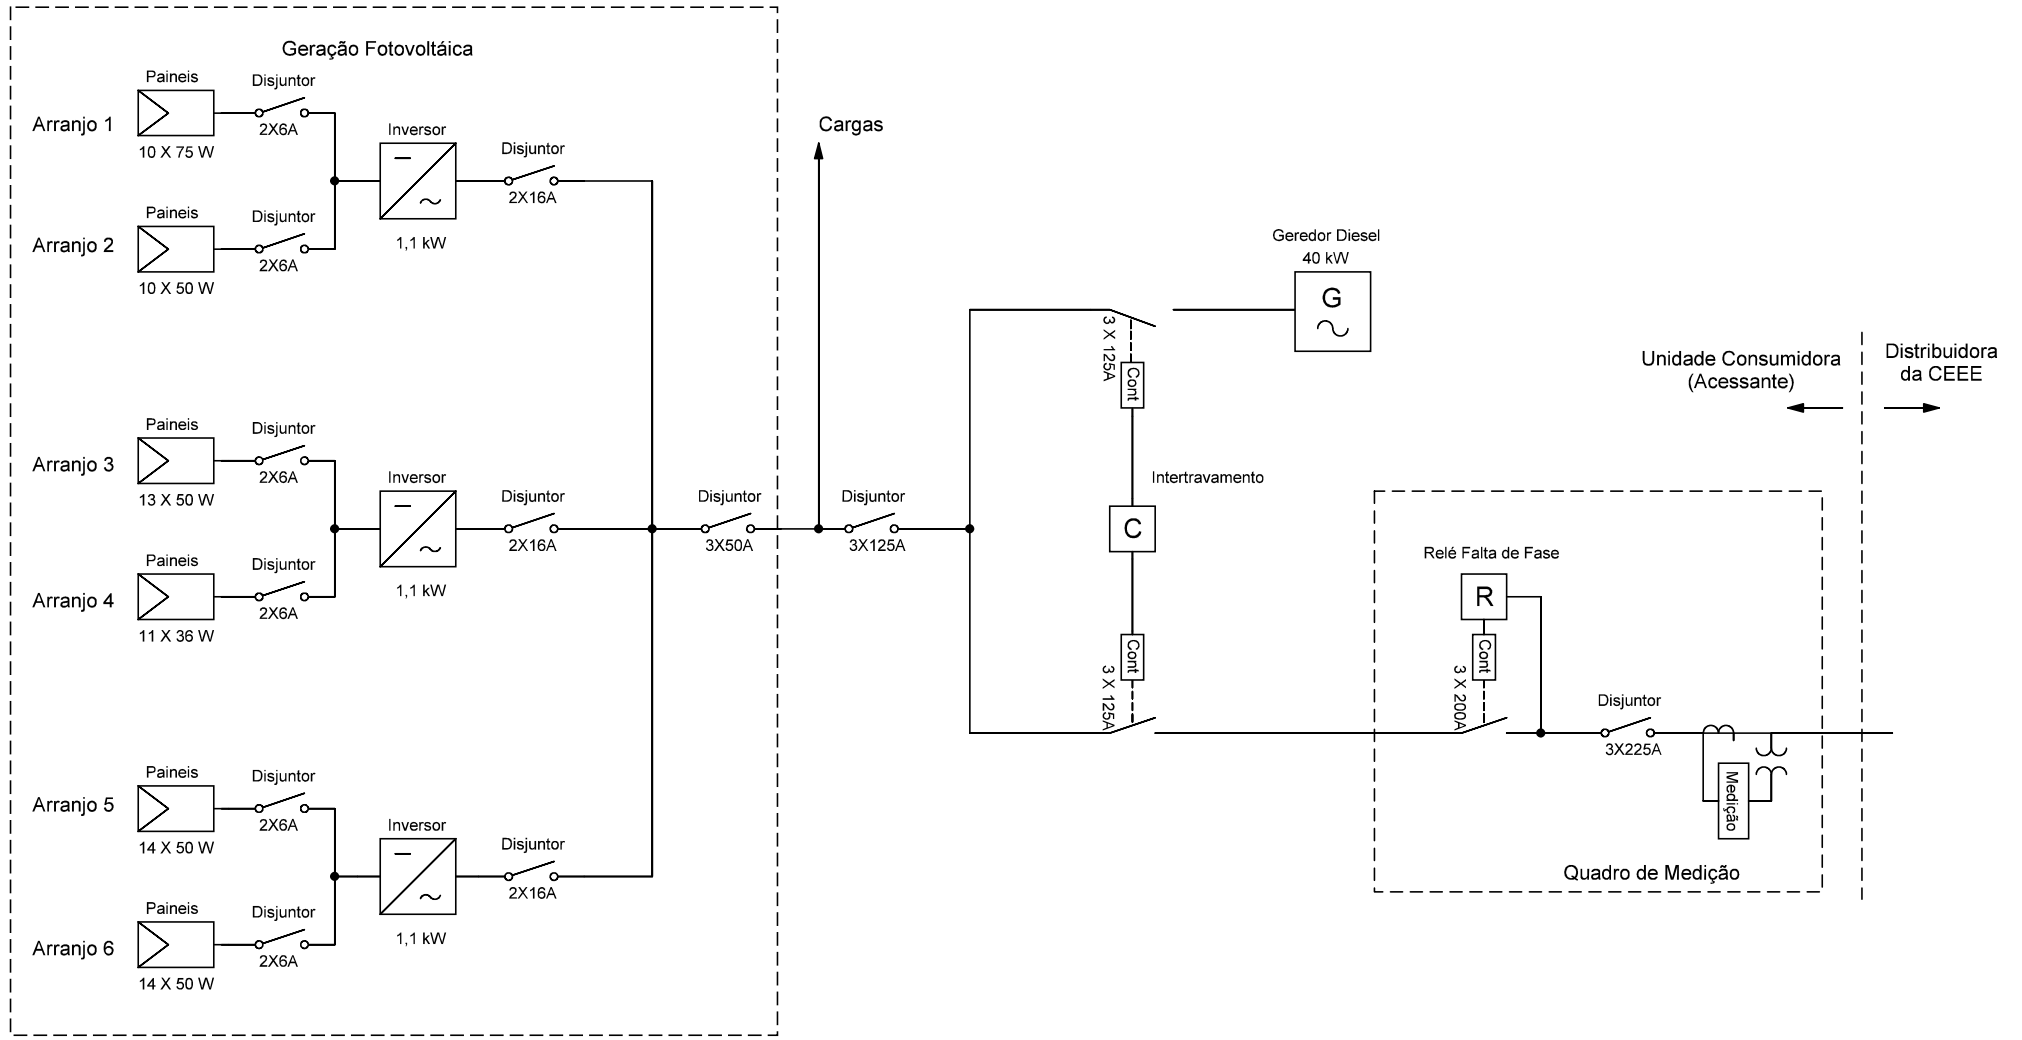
Geração Fotovoltáica

Paineis
Disjuntor
Arranjo 1
2X6A
10 X 75 W

Paineis
Disjuntor
Arranjo 2
2X6A
10 X 50 W

Inversor
1,1 kW
Disjuntor
2X16A

Paineis
Disjuntor
Arranjo 3
2X6A
13 X 50 W

Paineis
Disjuntor
Arranjo 4
2X6A
11 X 36 W

Inversor
1,1 kW
Disjuntor
2X16A

Paineis
Disjuntor
Arranjo 5
2X6A
14 X 50 W

Paineis
Disjuntor
Arranjo 6
2X6A
14 X 50 W

Inversor
1,1 kW
Disjuntor
2X16A

Cargas

Disjuntor
3X50A

Disjuntor
3X125A

Geredor Diesel
40 kW
G

3 X 125A
Cont

Intertravamento
C

Cont
3 X 125A

Unidade Consumidora
(Acessante)

Distribuidora
da CEEE

Relé Falta de Fase
R
Cont
3 X 200A

Disjuntor
3X225A

Medição

Quadro de Medição